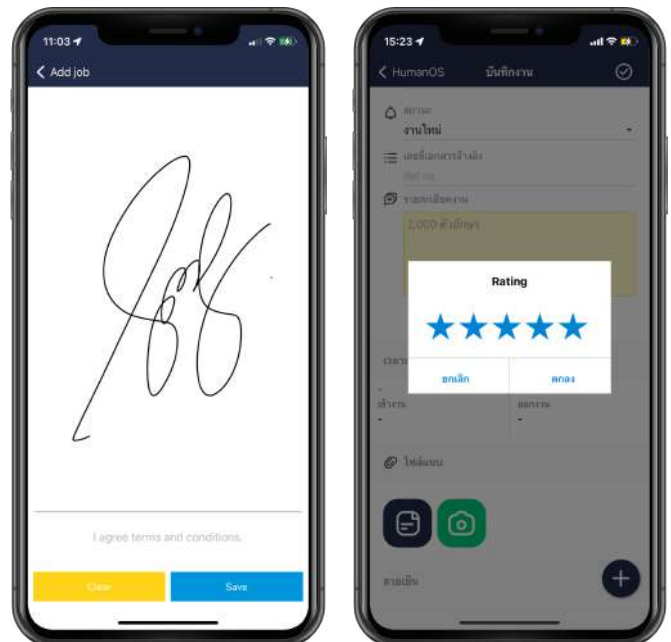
11:03

Add job

I agree terms and conditions.

Clear

Save

15:23

HumanOS

บันทึกงาน

สถานะ

งานใหม่

เลขที่เอกสารอ้างอิง

Ref no.

รายละเอียดงาน

2,000 ตัวอักษร

Rating

★★★★★

ยกเลิก

ตกลง

เข้างาน

-

ออกงาน

-

ไฟล์แนบ

ลายเซ็น